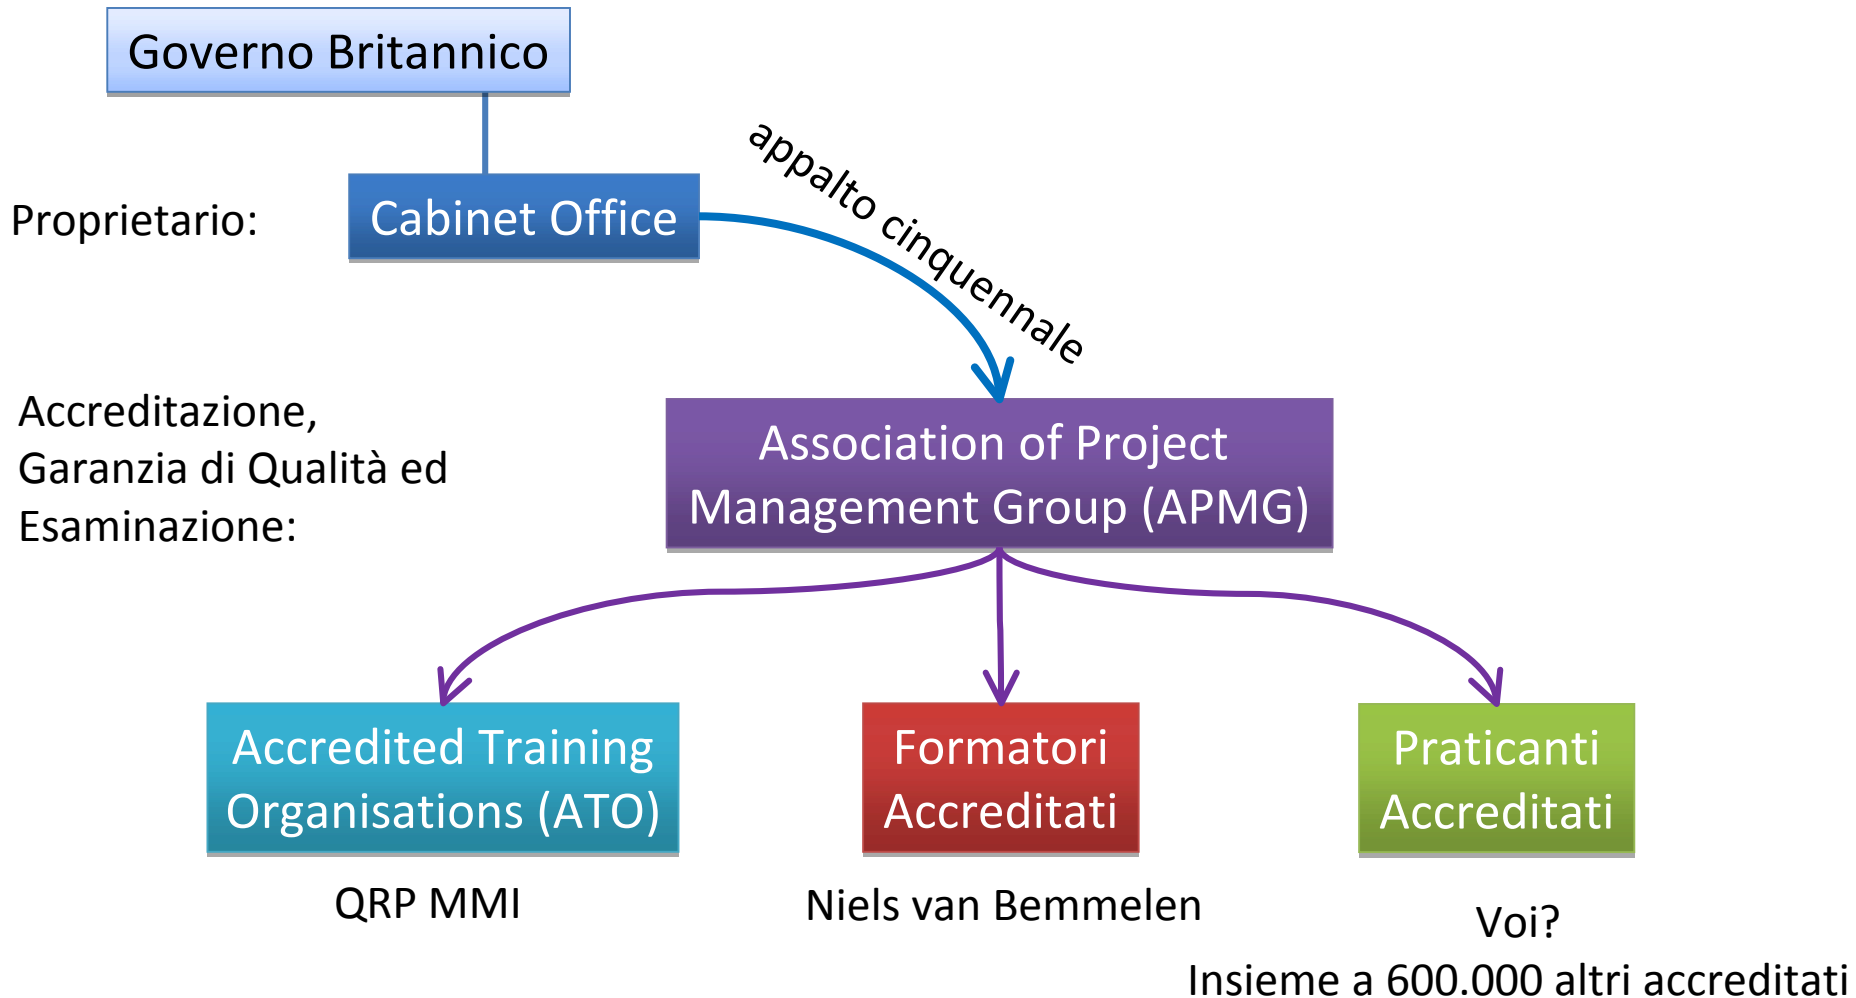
Governo Britannico

Proprietario:

Cabinet Office

appalto cinquennale

Accreditazione, Garanzia di Qualità ed Esaminazione:

Association of Project Management Group (APMG)

Accredited Training Organisations (ATO)

Formatori Accreditati

Praticanti Accreditati

QRP MMI

Niels van Bemmelen

Voi?
Insieme a 600.000 altri accreditati